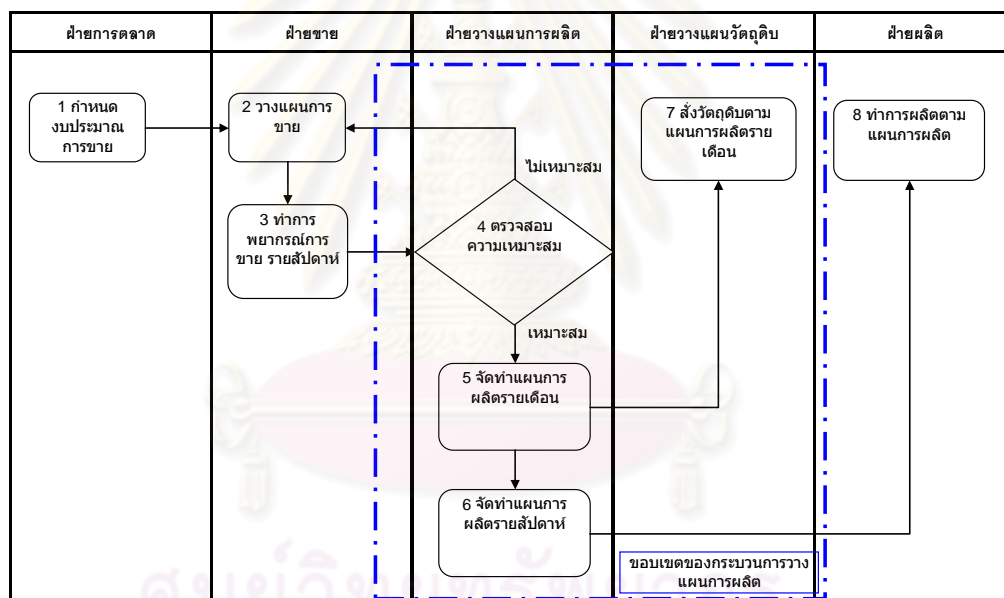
| ฝ่ายการตลาด | ฝ่ายขาย | ฝ่ายวางแผนการผลิต | ฝ่ายวางแผนวัตถุดิบ | ฝ่ายผลิต |
|---|---|---|---|---|

1 กำหนดงบประมาณการขาย

2 วางแผนการขาย

3 ทำการพยากรณ์การขาย รายสัปดาห์

ไม่เหมาะสม

4 ตรวจสอบความเหมาะสม

เหมาะสม

5 จัดทำแผนการผลิตรายเดือน

6 จัดทำแผนการผลิตรายสัปดาห์

7 สั่งวัตถุดิบตามแผนการผลิตรายเดือน

8 ทำการผลิตตามแผนการผลิต

ขอบเขตของกระบวนการวางแผนการผลิต